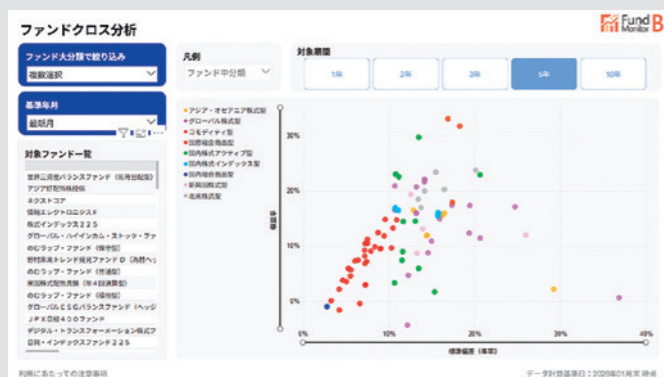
ファンドクロス分析

Fund Monitor B

ファンド大分類で絞り込み
複数選択

基準年月
最新月

凡例
ファンド中分類

対象期間
1年
2年
3年
5年
10年

対象ファンド一覧
世界三資産バランスファンド（毎月分配型）
アジア好配当株投信
ネクストコア
情報エレクトロニクスF
株式インデックス225
グローバル・ハイインカム・ストック・ファ
のむラップ・ファンド（保守型）
野村未来トレンド発見ファンドD（為替ヘッ
のむラップ・ファンド（普通型）
米国株式配当貴族（年4回決算型）
のむラップ・ファンド（積極型）
グローバルESGバランスファンド（ヘッジ
JPX日経400ファンド
デジタル・トランスフォーメーション株式フ
日興・インデックスファンド225

アジア・オセアニア株式型
グローバル株式型
コモディティ型
国際複合資産型
国内株式アクティブ型
国内株式インデックス型
国内複合資産型
新興国株式型
北米株式型

30%
20%
10%
0%
0%
10%
20%
30%
40%
標準偏差（年率）

利用にあたっての注意事項
データ計算基準日：2026年01月末 締め